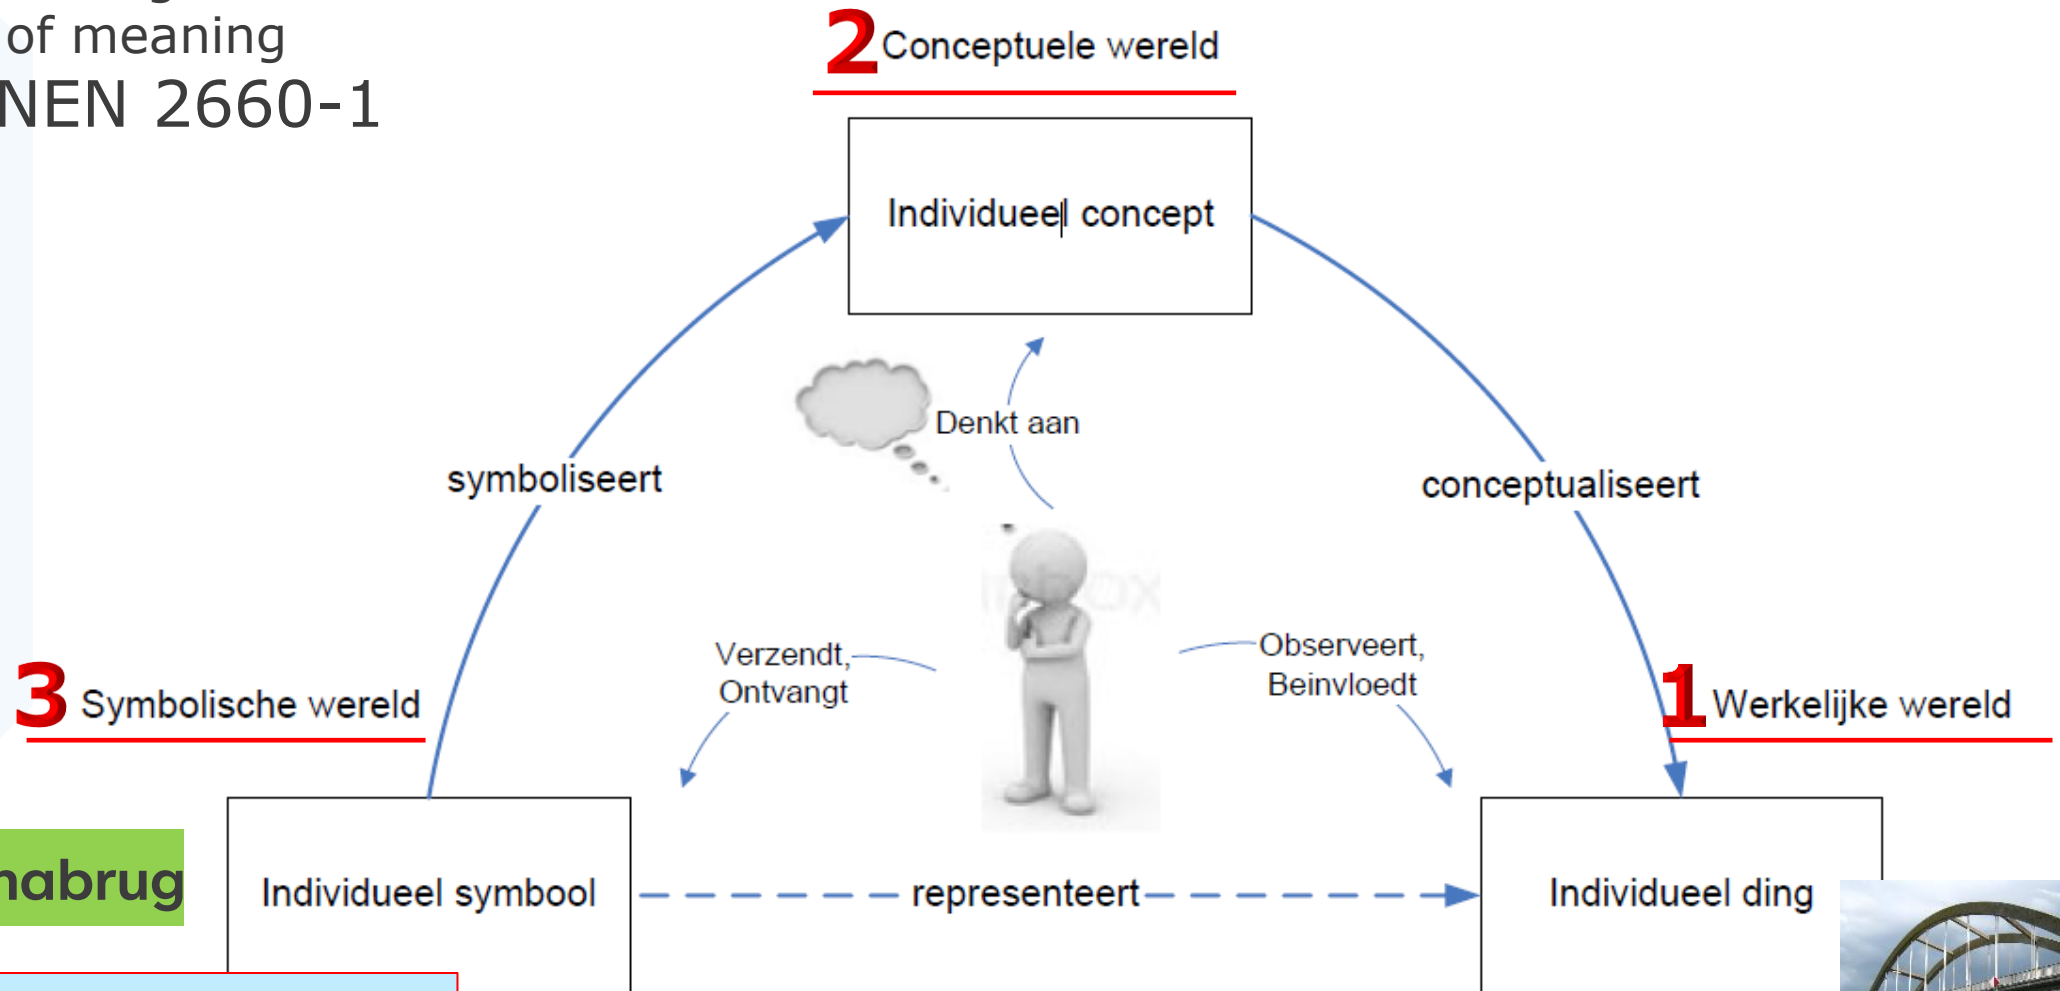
of meaning
NEN 2660-1

2 Conceptuele wereld

Individueel concept

Denkt aan

symboliseert

conceptualiseert

Verzendt, Ontvangt

Observeert, Beinvloedt

3 Symbolische wereld

1 Werkelijke wereld

nabrug

Individueel symbool

representeert

Individueel ding